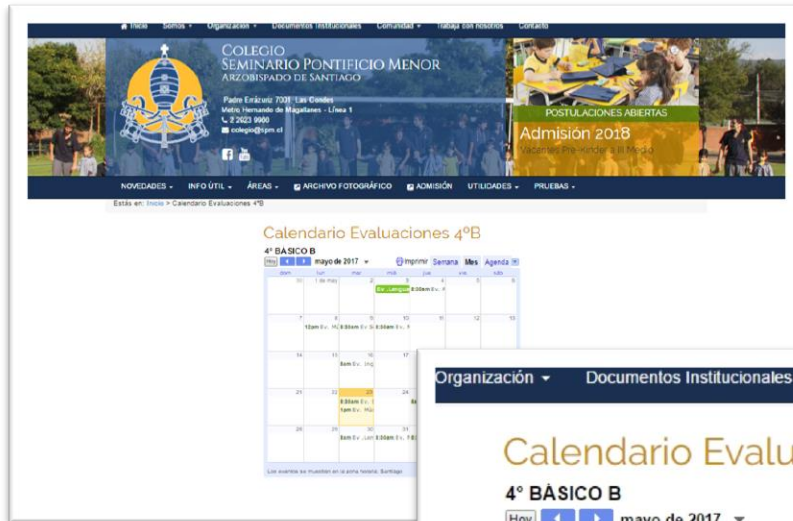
Inicio Somos ▾ Organización ▾ Documentos Institucionales Comunidad ▾ Trabaja con nosotros Contacto

COLEGIO
SEMINARIO PONTIFICIO MENOR
ARZOBISPADO DE SANTIAGO

Padre Errázuriz 7001, Las Condes
Metro Hernando de Magallanes - Línea 1
2 2023 9900
colegio@spm.cl

POSTULACIONES ABIERTAS
Admisión 2018
Vacantes Pre-Kinder a III Medio

NOVEDADES ▾ INFO ÚTIL ▾ ÁREAS ▾ ARCHIVO FOTOGRÁFICO ADMISIÓN UTILIDADES ▾ PRUEBAS ▾

Estás en: Inicio > Calendario Evaluaciones 4°B

Calendario Evaluaciones 4ºB

4° BÁSICO B
Hoy mayo de 2017 ▾ Imprimir Semana Mes Agenda

| dom | lun | mar | mié | jue | vie | sáb |
|---|---|---|---|---|---|---|
| 30 | 1 de may | 2 | 3 Ev. Lengua | 4 8:00am Ev. | 5 | 6 |
| 7 | 8 12pm Ev. Mú | 9 8:00am Ev. Ci | 10 8:00am Ev. | 11 | 12 | 13 |
| 14 | 15 | 16 8am Ev. Ing | 17 | | | |
| 21 | 22 | 23 8:00am Ev. 1pm Ev. Mú | 24 | | | |
| 28 | 29 | 30 8am Ev. Len | 31 8:00am Ev. | | | |

Los eventos se muestran en la zona horaria: Santiago

Organización ▾ Documentos Institucionales

Calendario Evalu

4° BÁSICO B
Hoy mayo de 2017 ▾